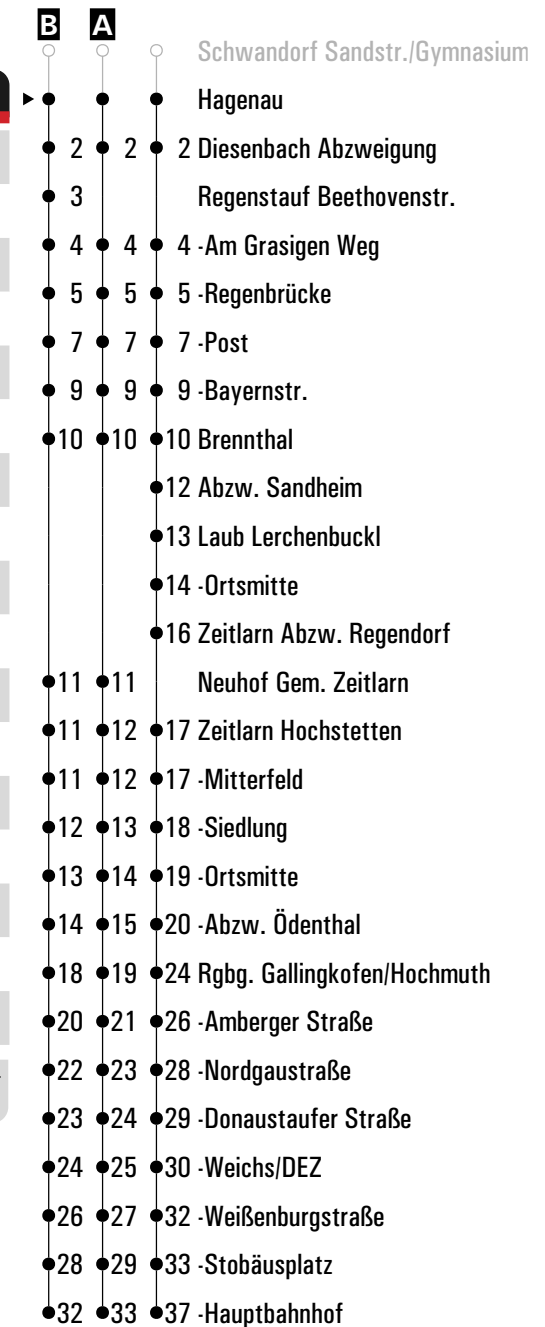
B A

Schwandorf Sandstr./Gymnasium

| B | A | | |
|---|---|---|---|
| | | | Hagenau |
| 2 | 2 | 2 | Diesenbach Abzweigung |
| 3 | | | Regenstauf Beethovenstr. |
| 4 | 4 | 4 | -Am Grasigen Weg |
| 5 | 5 | 5 | -Regenbrücke |
| 7 | 7 | 7 | -Post |
| 9 | 9 | 9 | -Bayernstr. |
| 10 | 10 | 10 | Brennthal |
| | | 12 | Abzw. Sandheim |
| | | 13 | Laub Lerchenbuckl |
| | | 14 | -Ortsmitte |
| | | 16 | Zeitlarn Abzw. Regendorf |
| 11 | 11 | | Neuhof Gem. Zeitlarn |
| 11 | 12 | 17 | Zeitlarn Hochstetten |
| 11 | 12 | 17 | -Mitterfeld |
| 12 | 13 | 18 | -Siedlung |
| 13 | 14 | 19 | -Ortsmitte |
| 14 | 15 | 20 | -Abzw. Ödenthal |
| 18 | 19 | 24 | Rgbg. Gallingkofen/Hochmuth |
| 20 | 21 | 26 | -Amberger Straße |
| 22 | 23 | 28 | -Nordgaustraße |
| 23 | 24 | 29 | -Donaustaufer Straße |
| 24 | 25 | 30 | -Weichs/DEZ |
| 26 | 27 | 32 | -Weißenburgstraße |
| 28 | 29 | 33 | -Stobäusplatz |
| 32 | 33 | 37 | -Hauptbahnhof |